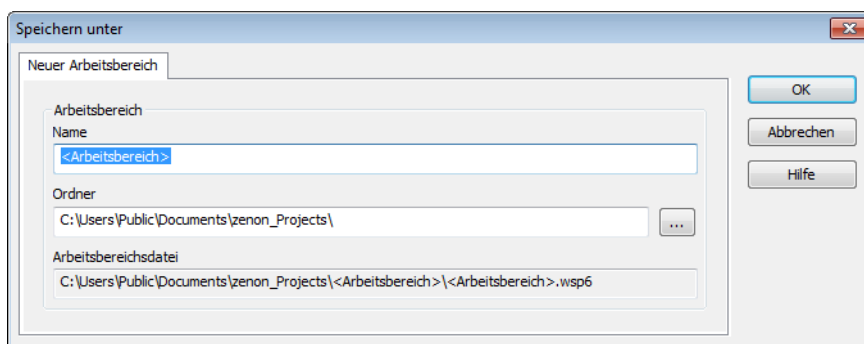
Speichern unter

Neuer Arbeitsbereich

Arbeitsbereich

Name

<Arbeitsbereich>

Ordner

C:\Users\Public\Documents\zenon_Projects\

...

Arbeitsbereichsdatei

C:\Users\Public\Documents\zenon_Projects\<Arbeitsbereich>\<Arbeitsbereich>.wsp6

OK

Abbrechen

Hilfe